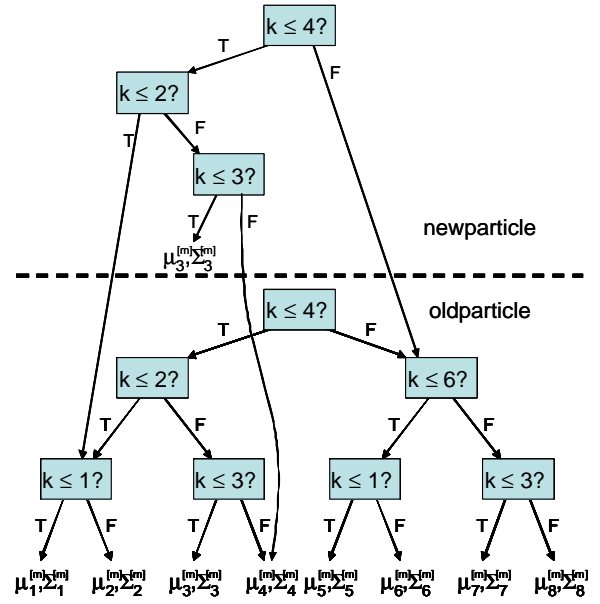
$k \le 4?$

T

F

$k \le 2?$

T

F

$k \le 3?$

T

F

$\mu_3^{[m]}, \Sigma_3^{[m]}$

newparticle

oldparticle

$k \le 4?$

T

F

$k \le 2?$

$k \le 6?$

T

F

T

F

$k \le 1?$

$k \le 3?$

$k \le 1?$

$k \le 3?$

T F T F T F T F

$\mu_1^{[m]}, \Sigma_1^{[m]}$ $\mu_2^{[m]}, \Sigma_2^{[m]}$ $\mu_3^{[m]}, \Sigma_3^{[m]}$ $\mu_4^{[m]}, \Sigma_4^{[m]}$ $\mu_5^{[m]}, \Sigma_5^{[m]}$ $\mu_6^{[m]}, \Sigma_6^{[m]}$ $\mu_7^{[m]}, \Sigma_7^{[m]}$ $\mu_8^{[m]}, \Sigma_8^{[m]}$